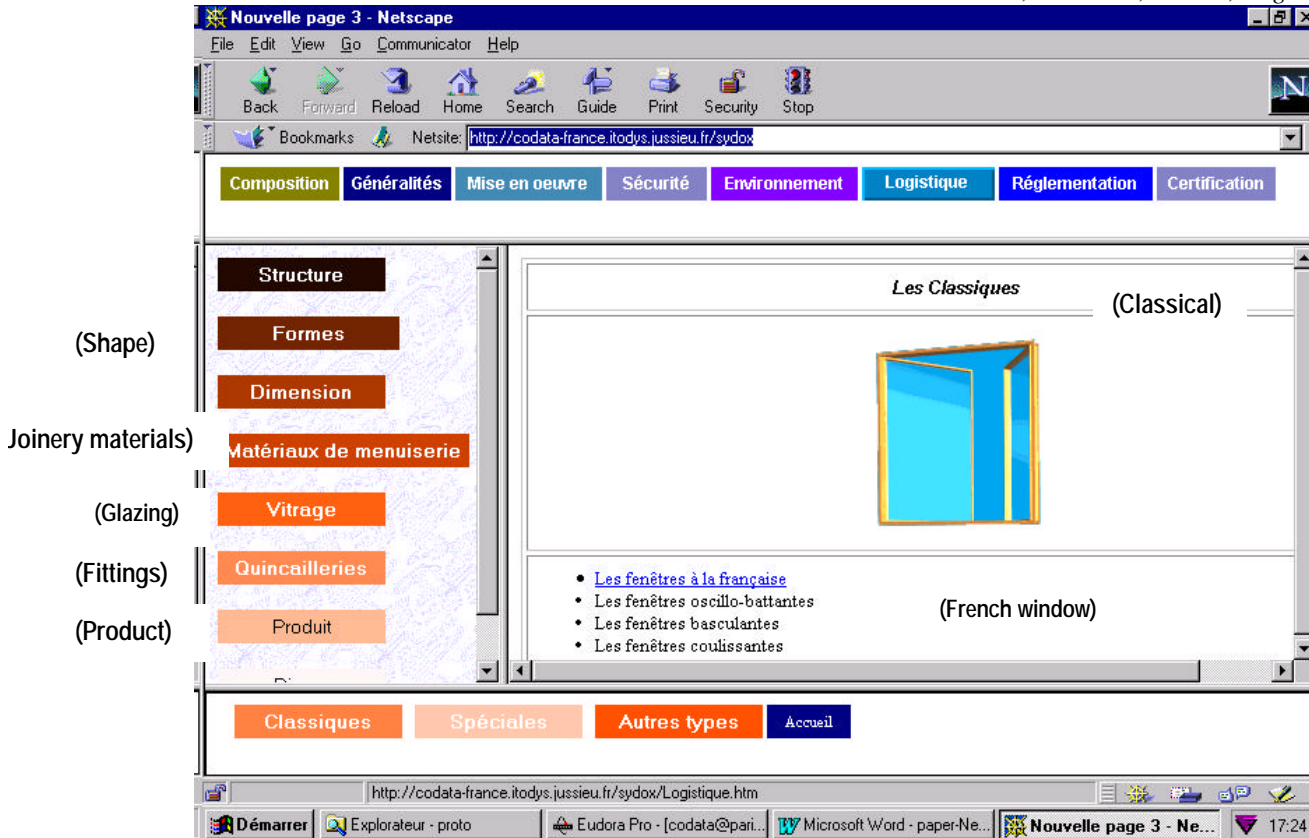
Nouvelle page 3 - Netscape

File Edit View Go Communicator Help

Back Forward Reload Home Search Guide Print Security Stop

Bookmarks Netsite: http://codata-france.itodys.jussieu.fr/sydox

Composition Généralités Mise en oeuvre Sécurité Environnement Logistique Réglementation Certification

Structure

(Shape) Formes

Dimension

Joinery materials) Matériaux de menuiserie

(Glazing) Vitrage

(Fittings) Quincailleries

(Product) Produit

Les Classiques (Classical)

- Les fenêtres à la française
- Les fenêtres oscillo-battantes
- Les fenêtres basculantes
- Les fenêtres coulissantes

(French window)

Classiques Spéciales Autres types Accueil

http://codata-france.itodys.jussieu.fr/sydox/Logistique.htm

Démarrer Explorateur - proto Eudora Pro - [codata@pari... Microsoft Word - paper-Ne... Nouvelle page 3 - Ne... 17:24